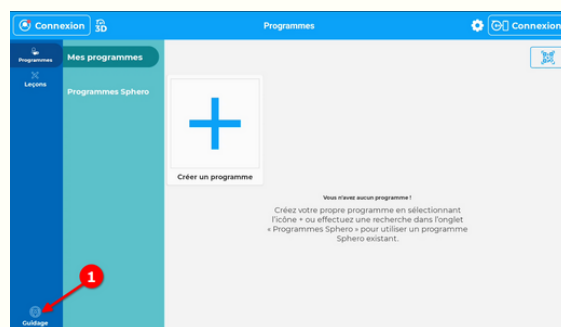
Connexion

Programmes

Connexion

Programmes

Leçons

Mes programmes

Programmes Sphero

Créer un programme

Vous n'avez aucun programme !

Créez votre propre programme en sélectionnant l'icône + ou effectuez une recherche dans l'onglet « Programmes Sphero » pour utiliser un programme Sphero existant.

1

Guidage